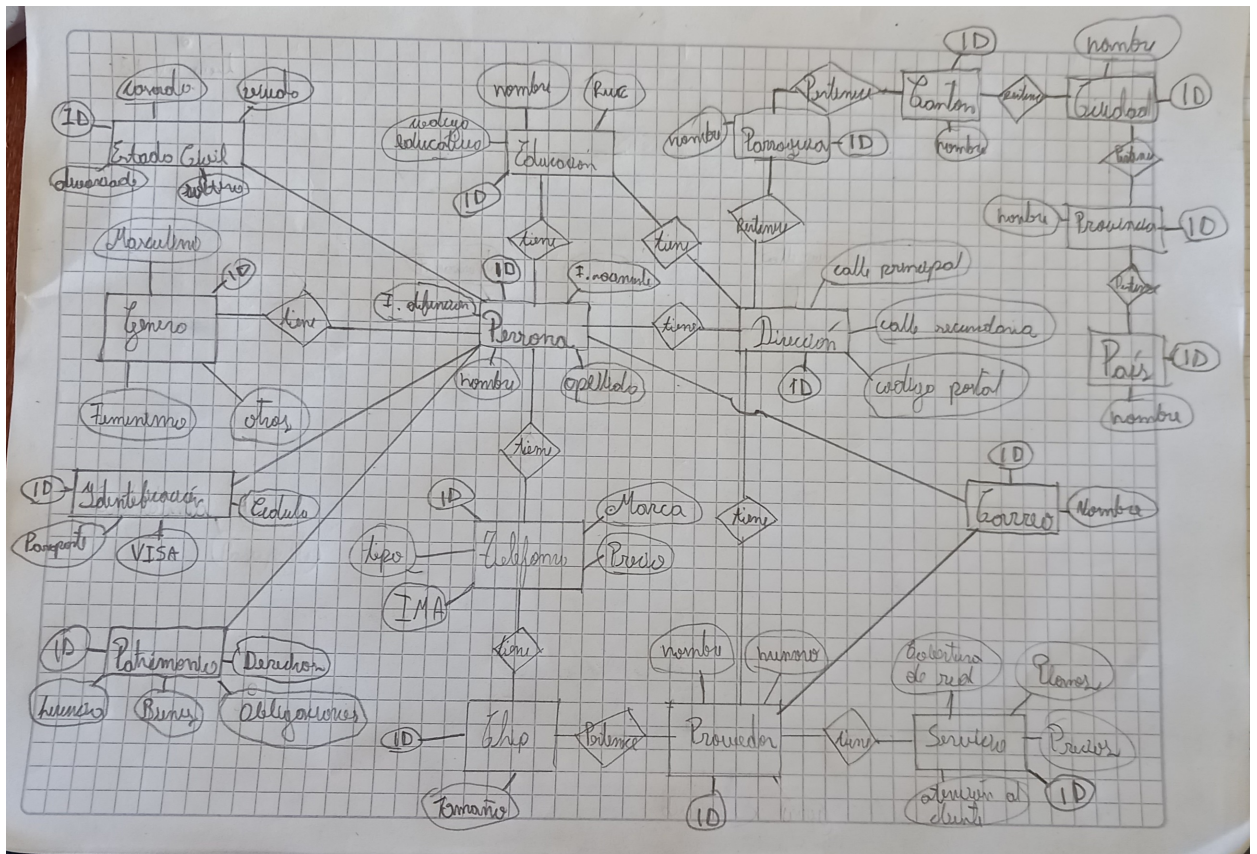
casado
viudo
ID
Estado Civil
divorciado
soltero

nombre
Ruc
codigo educativo
Educacion
ID

ID
nombre
Canton
tiene
Ciudad
ID
Pertenece
nombre
Parroquia
ID
nombre
tiene
nombre
Provincia
ID
Pertenece
Pertenece
País
ID
nombre

Masculino
ID
Genero
tiene
Femenino
otros

tiene
tiene
ID
F. nacimiento
F. defuncion
Persona
nombre
apellido
tiene

calle principal
Direccion
calle secundaria
ID
codigo postal

tiene
ID
Identificación
Cedula
Pasaporte
VISA

ID
Marca
Telefono
tipo
Precio
IMA
tiene

ID
Correo
Nombre

ID
Patrimonio
Derechos
Licencia
Bienes
Obligaciones

tiene
nombre
numero
Cobertura de red
Planes
ID
Chip
Pertenece
Proveedor
tiene
Servicio
Precios
Tamaño
ID
atención al cliente
ID